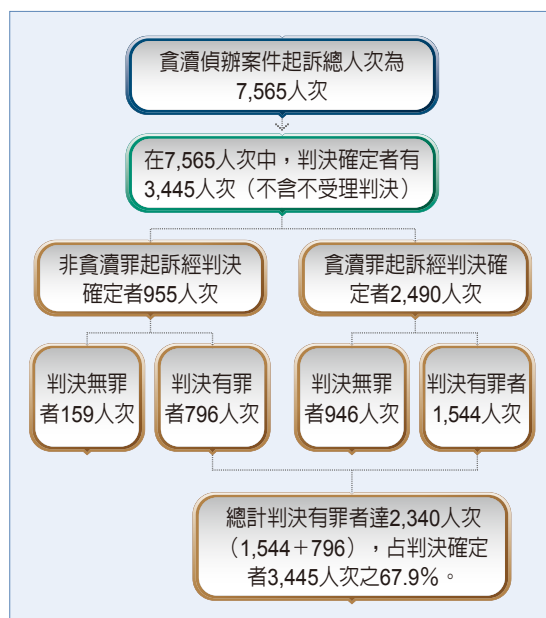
貪瀆偵辦案件起訴總人次為 7,565人次

在7,565人次中，判決確定者有 3,445人次（不含不受理判決）

非貪瀆罪起訴經判決確定者955人次

貪瀆罪起訴經判決確定者2,490人次

判決無罪者159人次

判決有罪者796人次

判決無罪者946人次

判決有罪者1,544人次

總計判決有罪者達2,340人次（1,544＋796），占判決確定者3,445人次之67.9%。